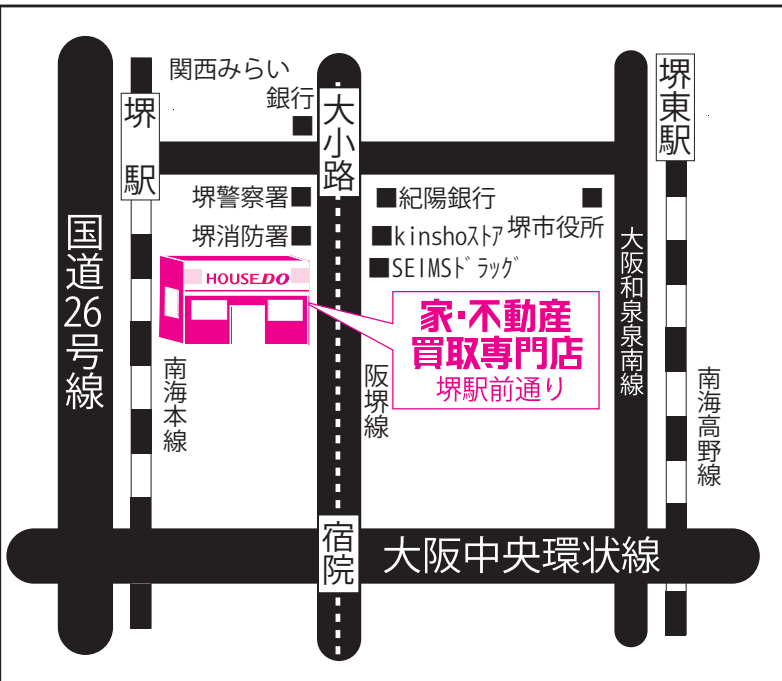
関西みらい銀行

堺駅

大小路

堺東駅

国道26号線

堺警察署

堺消防署

紀陽銀行

kinshoストア

堺市役所

SEIMSドラッグ

HOUSEDO

家・不動産
買取専門店
堺駅前通り

大阪和泉南線

南海本線

阪堺線

南海高野線

宿院

大阪中央環状線